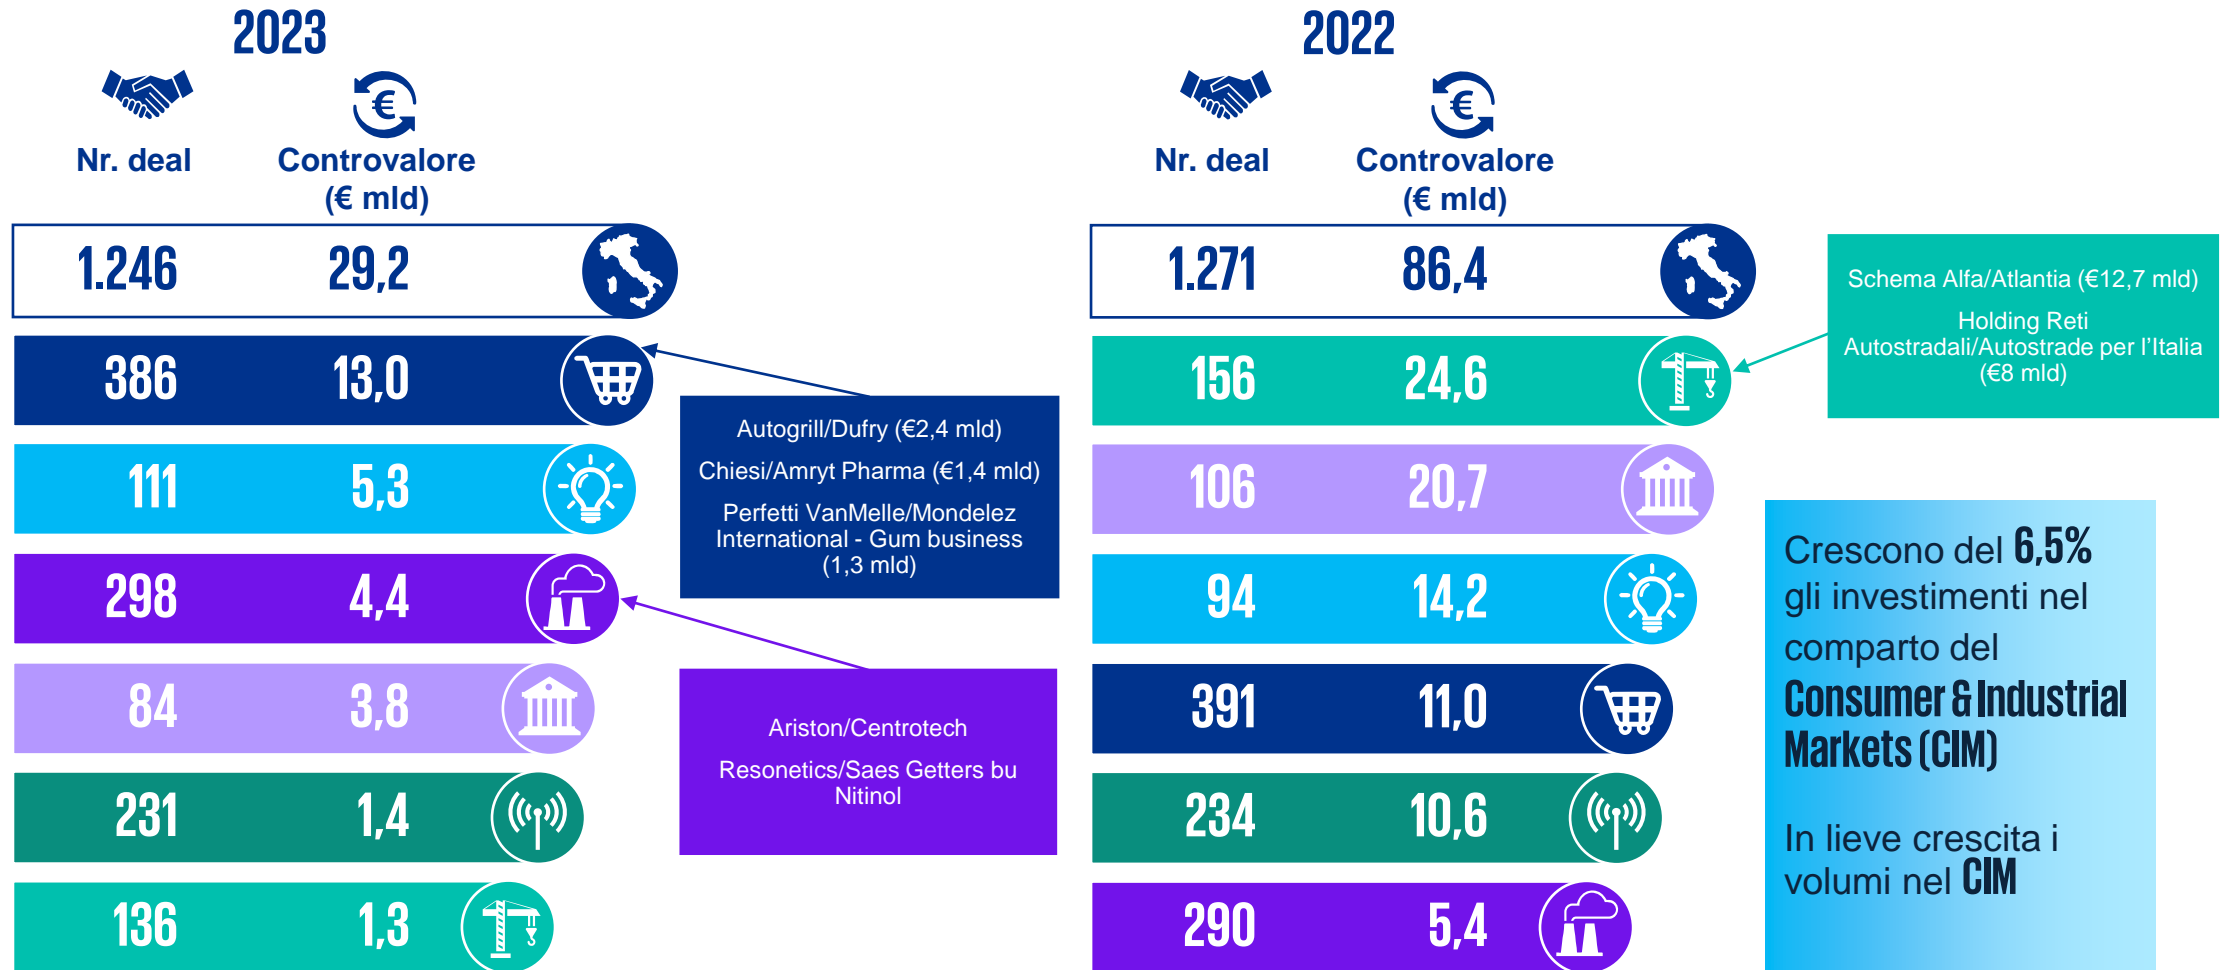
2023

Nr. deal

Controvalore (€ mld)

| | |
|---|---|
| 1.246 | 29,2 |
| 386 | 13,0 |
| 111 | 5,3 |
| 298 | 4,4 |
| 84 | 3,8 |
| 231 | 1,4 |
| 136 | 1,3 |

Autogrill/Dufry (€2,4 mld)
Chiesi/Amryt Pharma (€1,4 mld)
Perfetti VanMelle/Mondelez International - Gum business (1,3 mld)

Ariston/Centrotech
Resonetics/Saes Getters bu Nitinol

2022

Nr. deal

Controvalore (€ mld)

| | |
|---|---|
| 1.271 | 86,4 |
| 156 | 24,6 |
| 106 | 20,7 |
| 94 | 14,2 |
| 391 | 11,0 |
| 234 | 10,6 |
| 290 | 5,4 |

Schema Alfa/Atlantia (€12,7 mld)
Holding Reti Autostradali/Autostrade per l'Italia (€8 mld)

Crescono del 6,5% gli investimenti nel comparto del Consumer & Industrial Markets (CIM)

In lieve crescita i volumi nel CIM